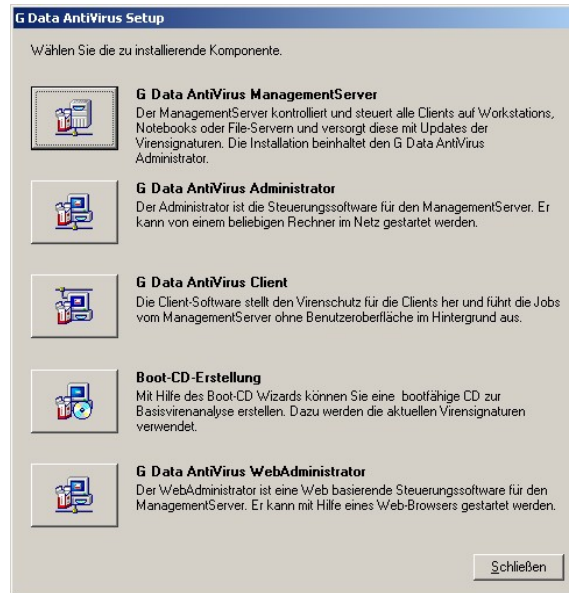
G Data AntiVirus Setup

Wählen Sie die zu installierende Komponente.

G Data AntiVirus ManagementServer
Der ManagementServer kontrolliert und steuert alle Clients auf Workstations, Notebooks oder File-Servern und versorgt diese mit Updates der Virensignaturen. Die Installation beinhaltet den G Data AntiVirus Administrator.

G Data AntiVirus Administrator
Der Administrator ist die Steuerungssoftware für den ManagementServer. Er kann von einem beliebigen Rechner im Netz gestartet werden.

G Data AntiVirus Client
Die Client-Software stellt den Virenschutz für die Clients her und führt die Jobs vom ManagementServer ohne Benutzeroberfläche im Hintergrund aus.

Boot-CD-Erstellung
Mit Hilfe des Boot-CD Wizards können Sie eine bootfähige CD zur Basisvirenanalyse erstellen. Dazu werden die aktuellen Virensignaturen verwendet.

G Data AntiVirus WebAdministrator
Der WebAdministrator ist eine Web basierende Steuerungssoftware für den ManagementServer. Er kann mit Hilfe eines Web-Browsers gestartet werden.

Schließen